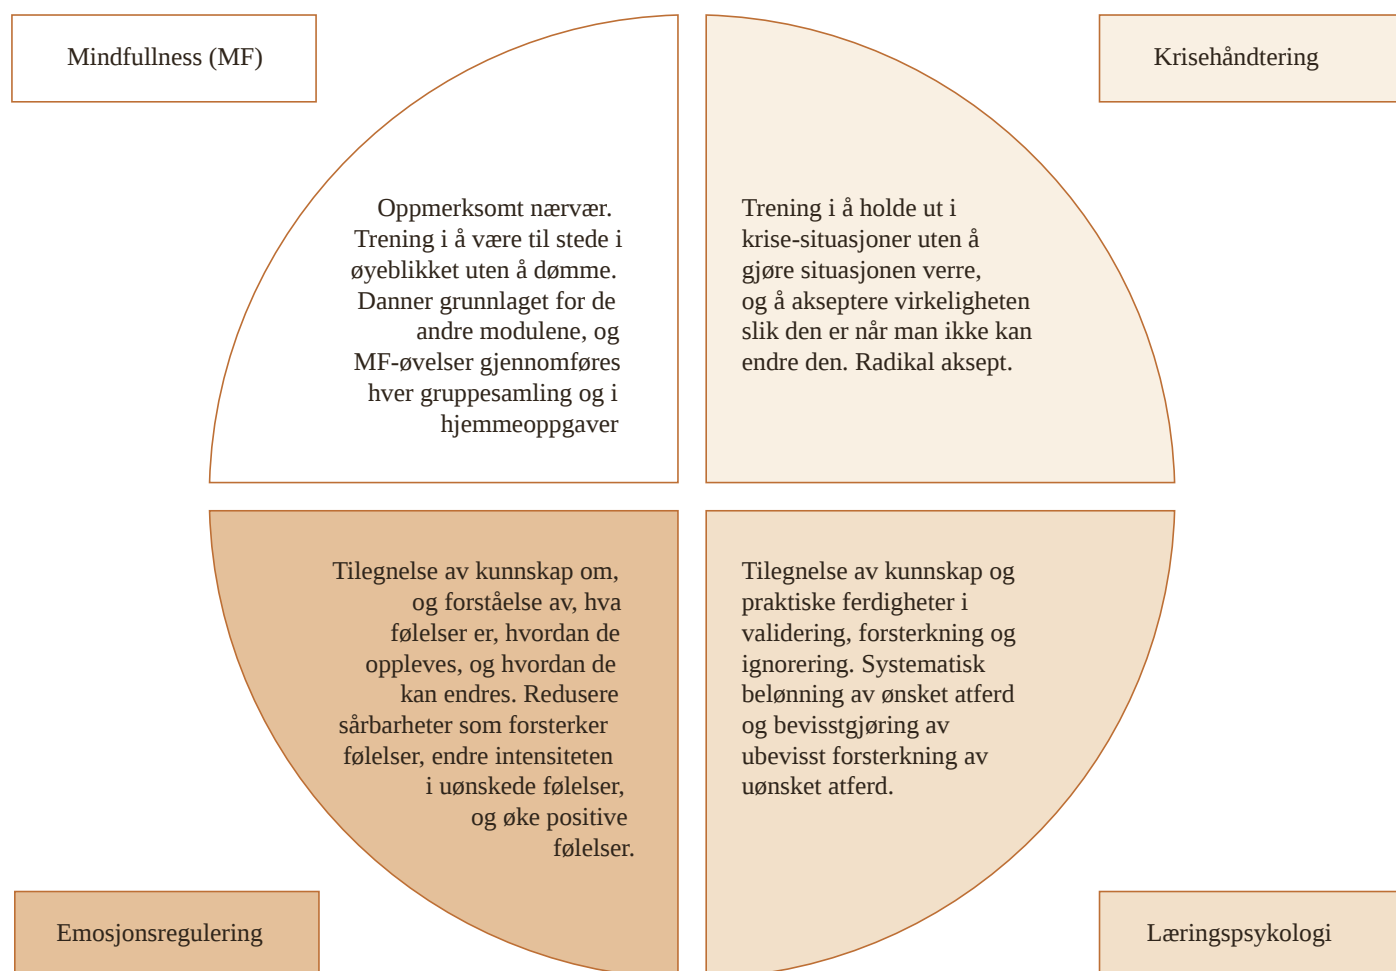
Mindfullness (MF)

Krisehåndtering

Oppmerksomt nærvær. Trening i å være til stede i øyeblikket uten å dømme. Danner grunnlaget for de andre modulene, og MF-øvelser gjennomføres hver gruppesamling og i hjemmeoppgaver

Trening i å holde ut i krise-situasjoner uten å gjøre situasjonen verre, og å akseptere virkeligheten slik den er når man ikke kan endre den. Radikal aksept.

Tilegnelse av kunnskap om, og forståelse av, hva følelser er, hvordan de oppleves, og hvordan de kan endres. Redusere sårbarheter som forsterker følelser, endre intensiteten i uønskede følelser, og øke positive følelser.

Tilegnelse av kunnskap og praktiske ferdigheter i validering, forsterkning og ignorering. Systematisk belønning av ønsket atferd og bevisstgjøring av ubevisst forsterkning av uønsket atferd.

Emosjonsregulering

Læringspsykologi